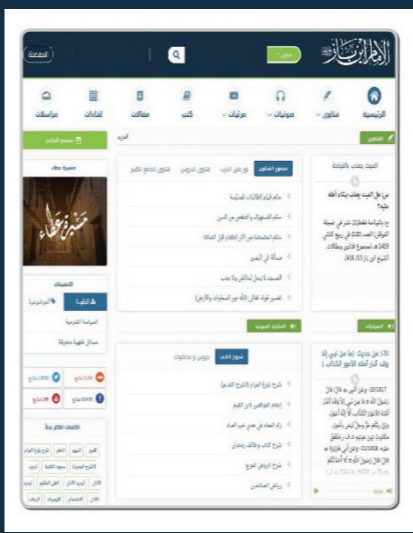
الإمام ابن باز

الصفحة

الرئيسية | فتاوى | صوتيات | مرئيات | كتب | مقالات | لقاءات | مراسلات

الفتاوى

الميت يصلى بالقبلة

س: هل الميت يصلى عليه بكلام الله عليه؟

مجموع الفتاوى | فتاوى نور على الدرب | فتاوى الدروس | فتاوى الجامع الكبير

حكم قيام الطالبات للمدرسة

حكم الاستهزاء والسخرية من الدين

حكم التحاكم إلى الأعراف القبلية

مسألة في الحج

الصدقة لا يمكن الحاقها بالله جانب

تفسير قوله تعالى

الصوتيات | المكتبة الصوتية

شروح الكتب | دروس و محاضرات

شرح كتاب التوحيد

إعلام الموقعين عن رب العالمين

زاد المعاد في هدي خير العباد

شرح كتاب وظائف رمضان

شرح الروض المربع

رياض الصالحين

صحيح مسلم

الخطب المنبرية

مسيرة عطاء

التصنيفات

الفقه | الموضوعية

السياسة الشرعية

مسائل فقهية معاصرة